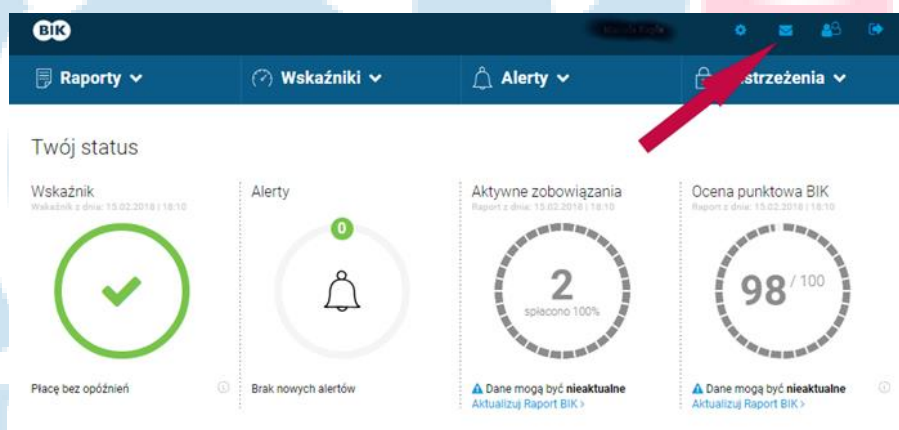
BIK

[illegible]

Raporty

Wskaźniki

Alerty

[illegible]strzeżenia

Twój status

Wskaźnik
Wskaźnik z dnia: 15.02.2018 | 18:10

Płacę bez opóźnień

Alerty

0

Brak nowych alertów

Aktywne zobowiązania
Raport z dnia: 15.02.2018 | 18:10

2
spłacono 100%

Dane mogą być nieaktualne
Aktualizuj Raport BIK >

Ocena punktowa BIK
Raport z dnia: 15.02.2018 | 18:10

98 / 100

Dane mogą być nieaktualne
Aktualizuj Raport BIK >